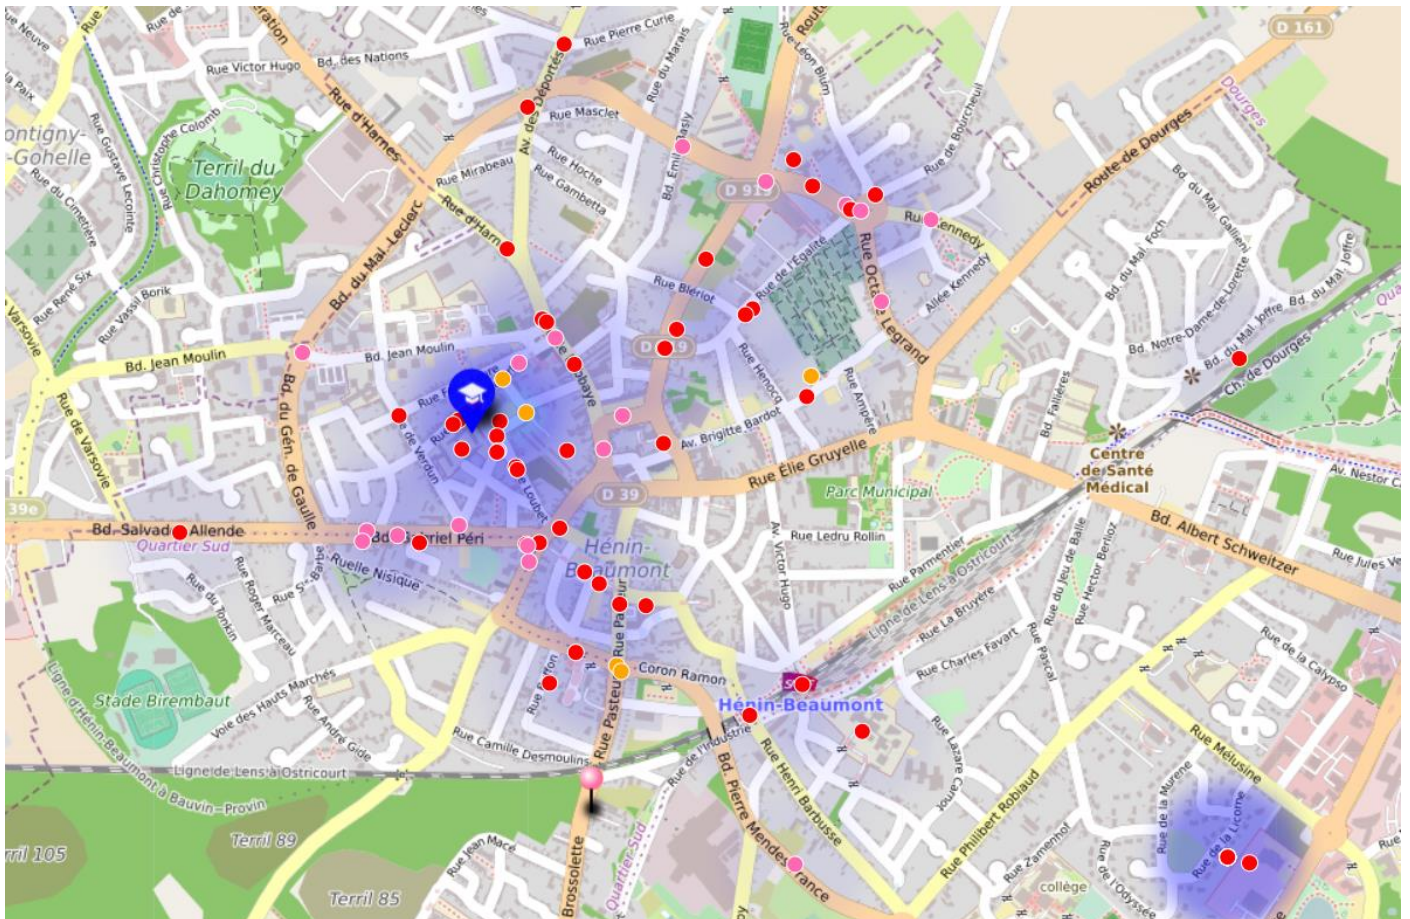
Rue Neuve
Rue de la Paix
Montigny-en-Gohelle
Rue Victor Hugo
Bd. des Nations
Rue d'Harnes
Rue Pierre Curie
Av. des Déportés
Rue Mascle
Rue du Marais
Rue Léon Blum
D 161
Dourges
Route de Dourges
Rue de Boucheuil
Terril du Dahomey
Rue Christophe Colomb
Rue Gustave Lecointe
Rue du Cimetière
Rue René Six
Rue Vassil Borik
Varsovie
Bd. du Mal. Leclerc
Rue Mirabeau
Rue d'Harnes
Rue Hoche
Rue Gambetta
Bd. Emile Basly
D 917
Rue Kennedy
Allée Kennedy
Rue de l'Egalité
Rue Octave Legrand
Bd. du Mal. Foch
Bd. du Mal. Gallieni
Bd. Notre-Dame-de-Lorette
Bd. du Mal. Joffre
Ch. de Dourges
Bd. Jean Moulin
Bd. Jean Moulin
Rue Blériot
D 39
Rue Henocq
Rue Ampère
Av. Brigitte Bardot
Rue de Verdun
Rue de l'Abbaye
Rue Loubet
Bd. du Gén. de Gaulle
Rue de Varsovie
Bd. Fallières
Centre de Santé Médical
Av. Nestor
Rue Élie Gruyelle
Parc Municipal
D 39
39e
Bd. Salvador Allende
Quartier Sud
Bd. Gabriel Péri
Ruelle Nisique
Hénin-Beaumont
Rue Ledru Rollin
Av. Victor Hugo
Rue Parmentier
Ligne de Lens à Ostricourt
Rue La Bruyère
Rue du Jeu de Balle
Rue Hector Berlioz
Bd. Albert Schweitzer
Rue Jules Ve
Rue du Tonkin
Rue Roger Marceau
Rue Ste Barbe
Rue Pasteur
Coron Ramon
Rue Charles Favart
Rue Pascal
Rue de la Calypso
Stade Birembaut
Voie des Hauts Marchés
Rue André Gide
Rue Camille Desmoulins
Rue de l'Industrie
Hénin-Beaumont
Rue Henri Barbusse
Rue Lazare Carnot
Rue Mélusine
Ligne d'Hénin-Beaumont à Bauvin-Provin
Ligne de Lens à Ostricourt
Terril 105
Terril 89
Terril 85
Rue Jean Macé
Brossolette
Quartier Sud
Bd. Pierre Mendès France
Rue Philibert Robiaud
Rue Zamenhof
Rue de l'Odyssée
collège
Rue de la Murène
Rue de la Licorne